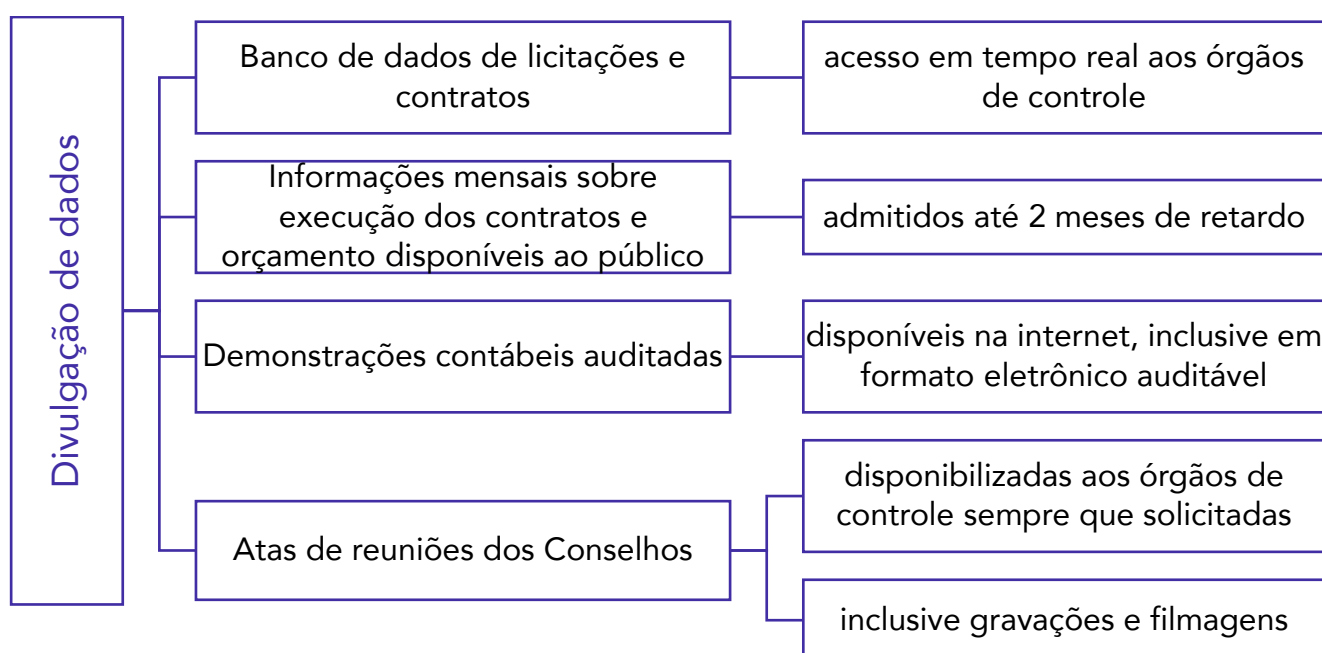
Divulgação de dados

Banco de dados de licitações e contratos

acesso em tempo real aos órgãos de controle

Informações mensais sobre execução dos contratos e orçamento disponíveis ao público

admitidos até 2 meses de retardo

Demonstrações contábeis auditadas

disponíveis na internet, inclusive em formato eletrônico auditável

Atas de reuniões dos Conselhos

disponibilizadas aos órgãos de controle sempre que solicitadas

inclusive gravações e filmagens